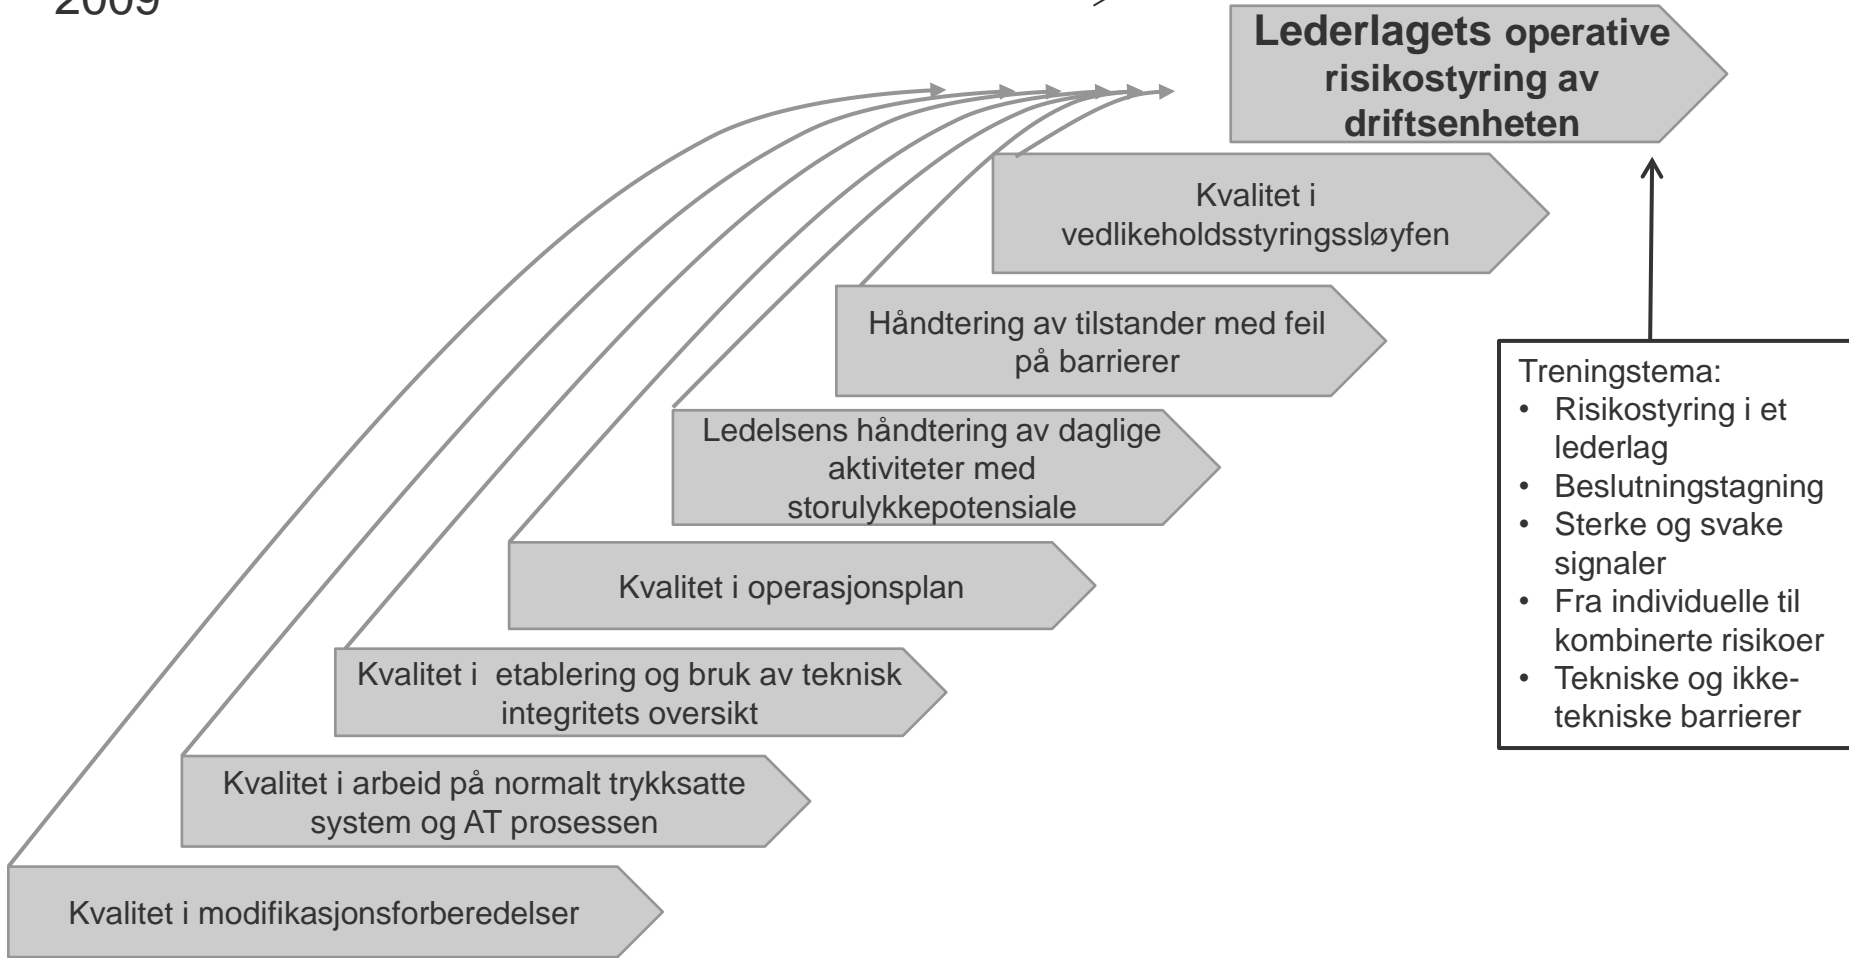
2009

Lederlagets operative risikostyring av driftsenheten

Kvalitet i vedlikeholdsstyringssløyfen

Håndtering av tilstander med feil på barrierer

Ledelsens håndtering av daglige aktiviteter med storulykkepotensiale

Kvalitet i operasjonsplan

Kvalitet i etablering og bruk av teknisk integritets oversikt

Kvalitet i arbeid på normalt trykksatte system og AT prosessen

Kvalitet i modifikasjonsforberedelser

Treningstema:
• Risikostyring i et lederlag
• Beslutningstagning
• Sterke og svake signaler
• Fra individuelle til kombinerte risikoer
• Tekniske og ikke-tekniske barrierer